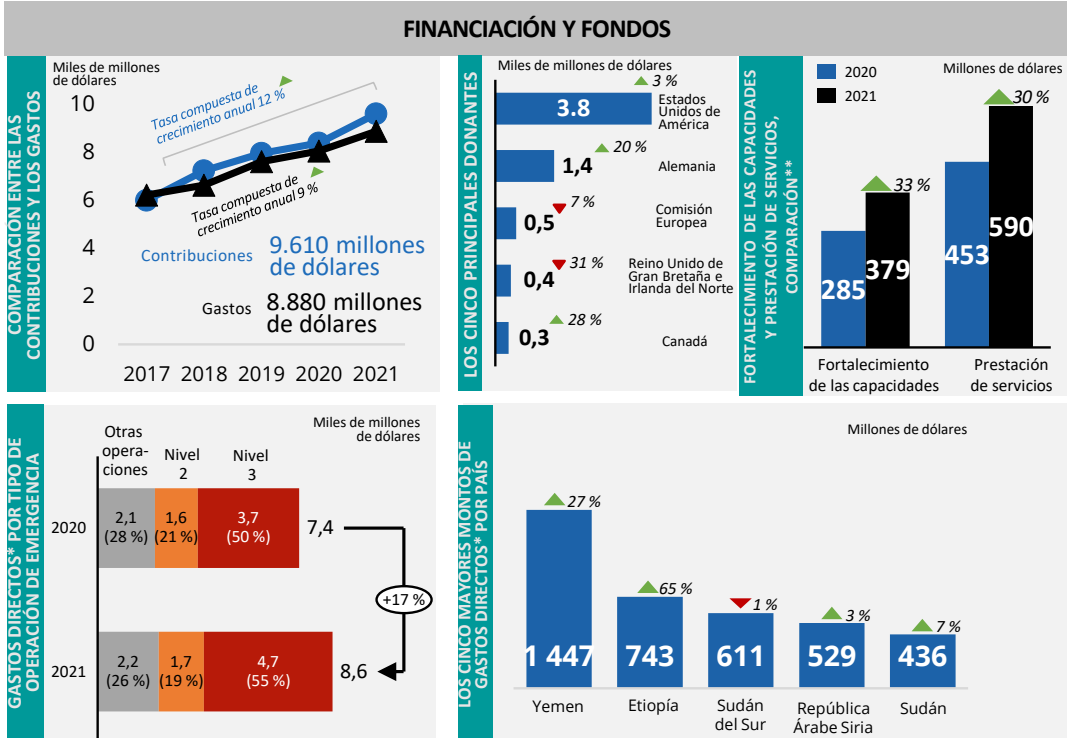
FINANCIACIÓN Y FONDOS

COMPARACIÓN ENTRE LAS CONTRIBUCIONES Y LOS GASTOS

Miles de millones de dólares

10
8
6
4
2
0

Tasa compuesta de crecimiento anual 12 %

Tasa compuesta de crecimiento anual 9 %

Contribuciones 9.610 millones de dólares

Gastos 8.880 millones de dólares

2017 2018 2019 2020 2021

LOS CINCO PRINCIPALES DONANTES

Miles de millones de dólares

3.8 3 % Estados Unidos de América
1,4 20 % Alemania
0,5 7 % Comisión Europea
0,4 31 % Reino Unido de Gran Bretaña e Irlanda del Norte
0,3 28 % Canadá

FORTALECIMIENTO DE LAS CAPACIDADES Y PRESTACIÓN DE SERVICIOS, COMPARACIÓN**

2020
2021
Millones de dólares

285 379 33 %
453 590 30 %

Fortalecimiento de las capacidades
Prestación de servicios

GASTOS DIRECTOS* POR TIPO DE OPERACIÓN DE EMERGENCIA

Miles de millones de dólares

Otras operaciones
Nivel 2
Nivel 3

2020 2,1 (28 %) 1,6 (21 %) 3,7 (50 %) 7,4
+17 %
2021 2,2 (26 %) 1,7 (19 %) 4,7 (55 %) 8,6

LOS CINCO MAYORES MONTOS DE GASTOS DIRECTOS* POR PAÍS

Millones de dólares

27 % 1 447 Yemen
65 % 743 Etiopía
1 % 611 Sudán del Sur
3 % 529 República Árabe Siria
7 % 436 Sudán